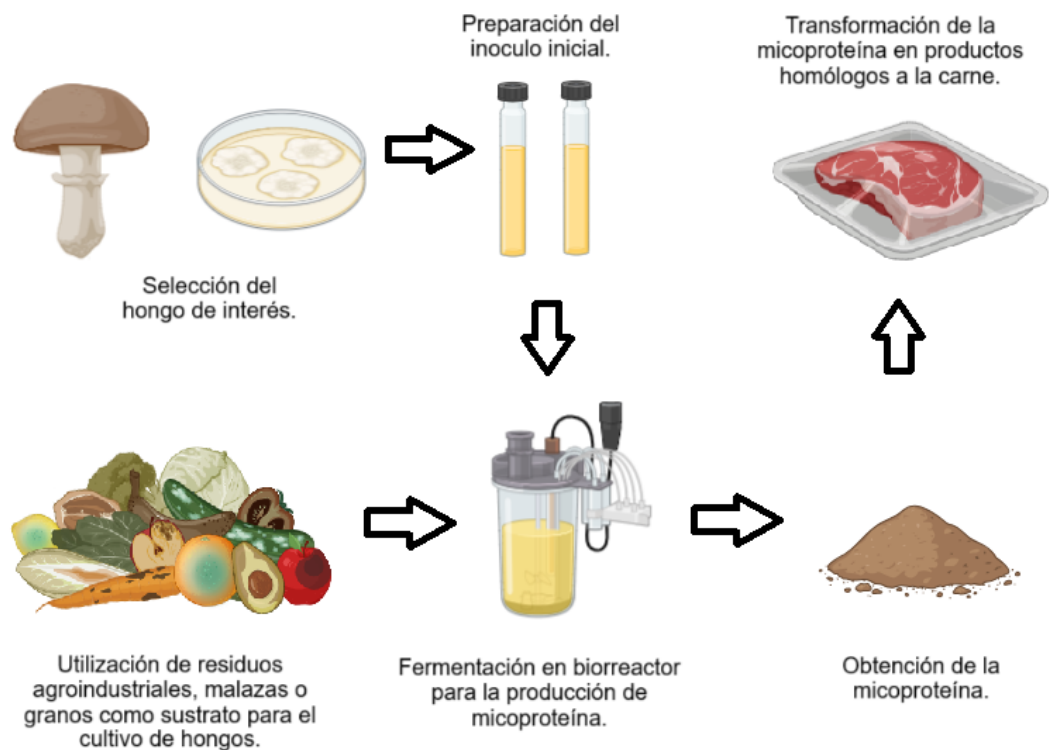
Preparación del inoculo inicial.

Transformación de la micoproteína en productos homólogos a la carne.

Selección del hongo de interés.

Utilización de residuos agroindustriales, malazas o granos como sustrato para el cultivo de hongos.

Fermentación en biorreactor para la producción de micoproteína.

Obtención de la micoproteína.